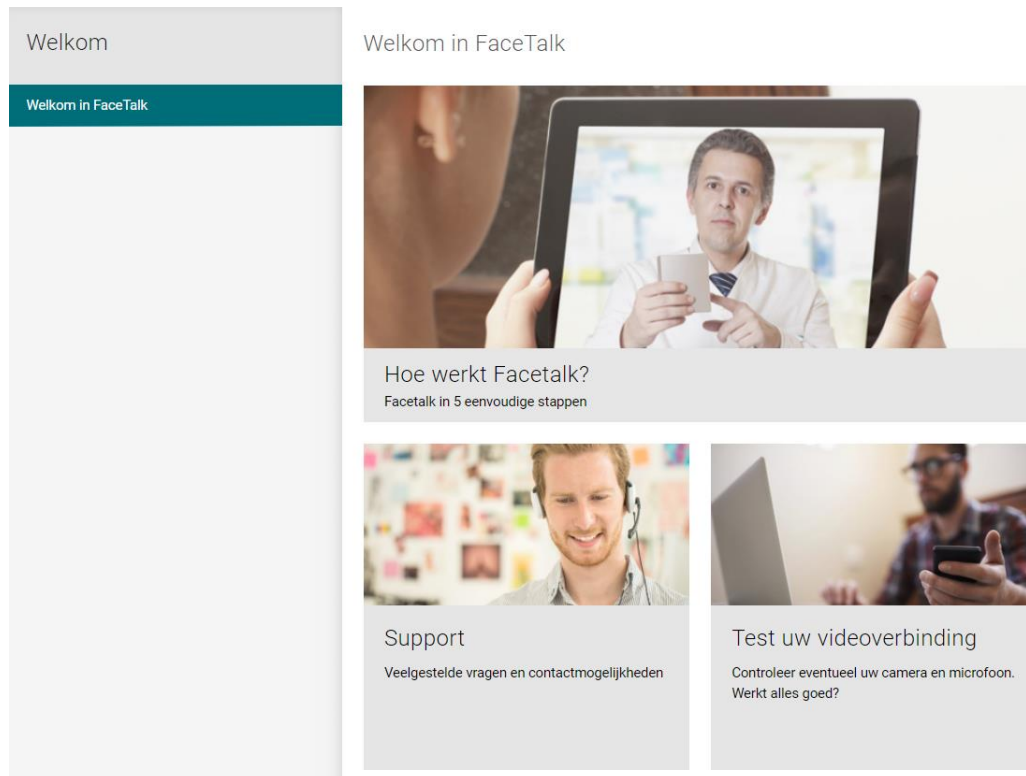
Welkom

Welkom in FaceTalk

Welkom in FaceTalk

Hoe werkt Facetalk?
Facetalk in 5 eenvoudige stappen

Support
Veelgestelde vragen en contactmogelijkheden

Test uw videoverbinding
Controleer eventueel uw camera en microfoon. Werkt alles goed?